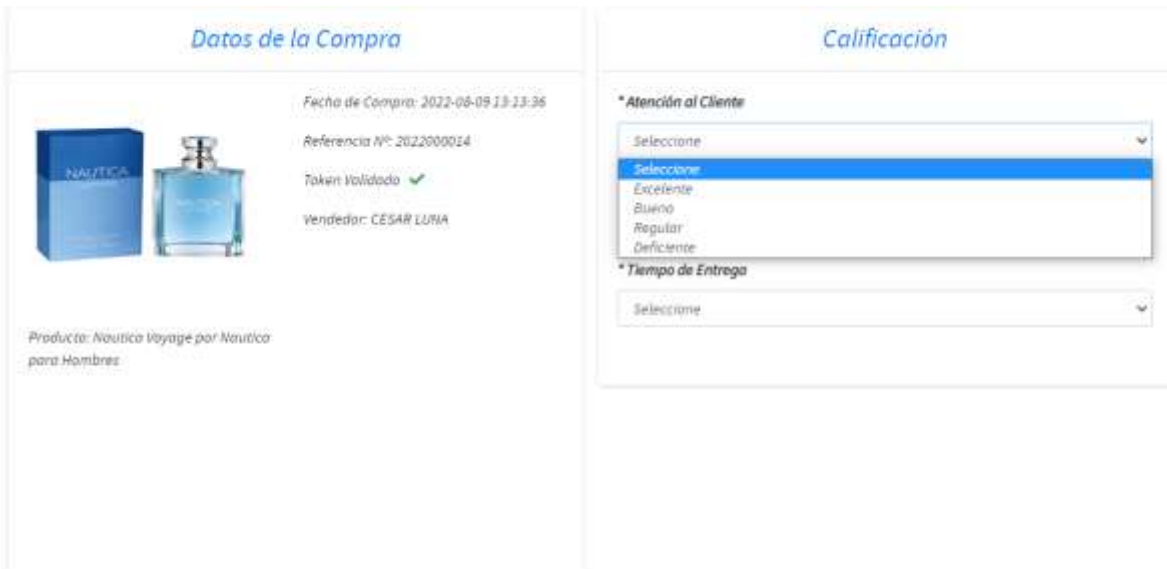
Datos de la Compra

NAUTICA

Fecha de Compra: 2022-08-09 13:13:36

Referencia Nº: 2022000014

Token Validado ✔

Vendedor: CÉSAR LUNA

Producto: Nautica Voyage por Nautica para Hombres

Calificación

* Atención al Cliente

Seleccione

Seleccione
Excelente
Bueno
Regular
Deficiente

* Tiempo de Entrega

Seleccione